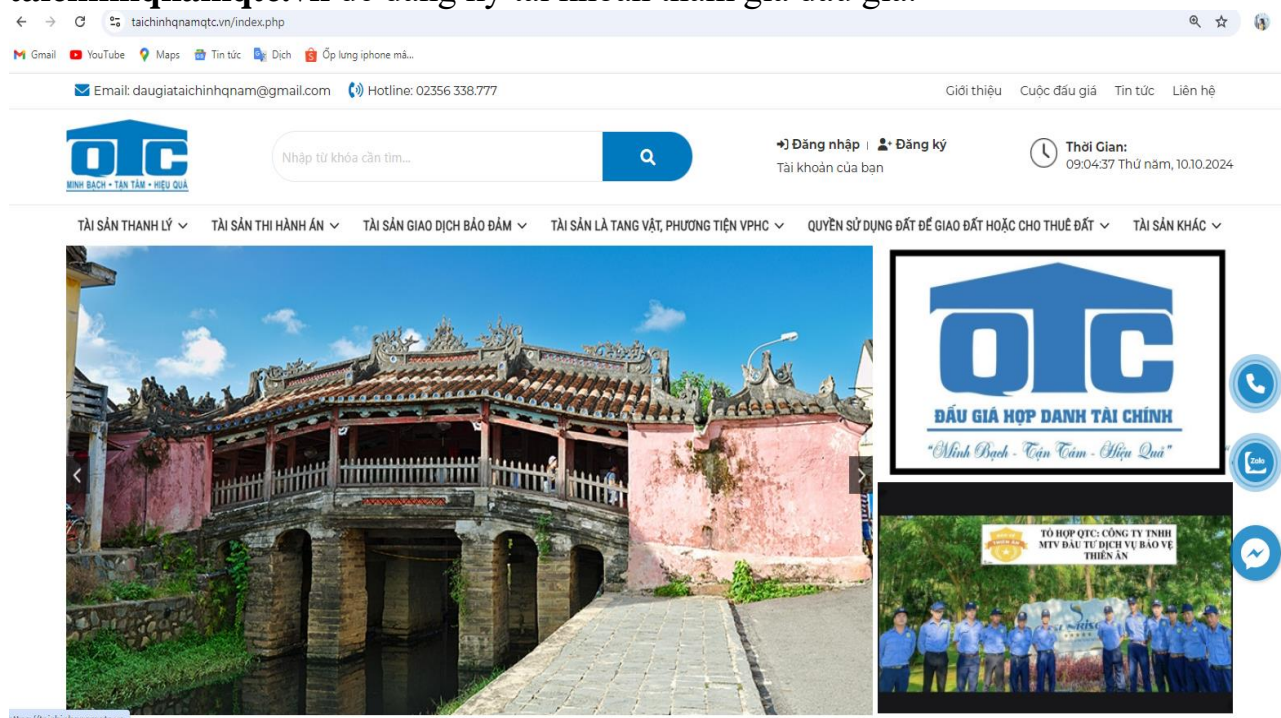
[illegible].vn để đăng ký tài khoản tham gia đấu giá.

taichinhqnamqtc.vn/index.php

Gmail YouTube Maps Tin tức Dịch Ốp lưng iphone má...

Email: daugiataichinhqnam@gmail.com Hotline: 02356 338.777

Giới thiệu Cuộc đấu giá Tin tức Liên hệ

QTC
MINH BẠCH • TẬN TÂM • HIỆU QUẢ

Nhập từ khóa cần tìm...

Đăng nhập | Đăng ký
Tài khoản của bạn

Thời Gian:
09:04:37 Thứ năm, 10.10.2024

TÀI SẢN THANH LÝ TÀI SẢN THI HÀNH ÁN TÀI SẢN GIAO DỊCH BẢO ĐẢM TÀI SẢN LÀ TANG VẬT, PHƯƠNG TIỆN VPHC QUYỀN SỬ DỤNG ĐẤT ĐỂ GIAO ĐẤT HOẶC CHO THUÊ ĐẤT TÀI SẢN KHÁC

QTC
ĐẤU GIÁ HỢP DANH TÀI CHÍNH
"Minh Bạch - Tận Tâm - Hiệu Quả"

TỔ HỢP QTC: CÔNG TY TNHH MTV ĐẦU TƯ DỊCH VỤ BẢO VỆ THIÊN ÂN

Zalo